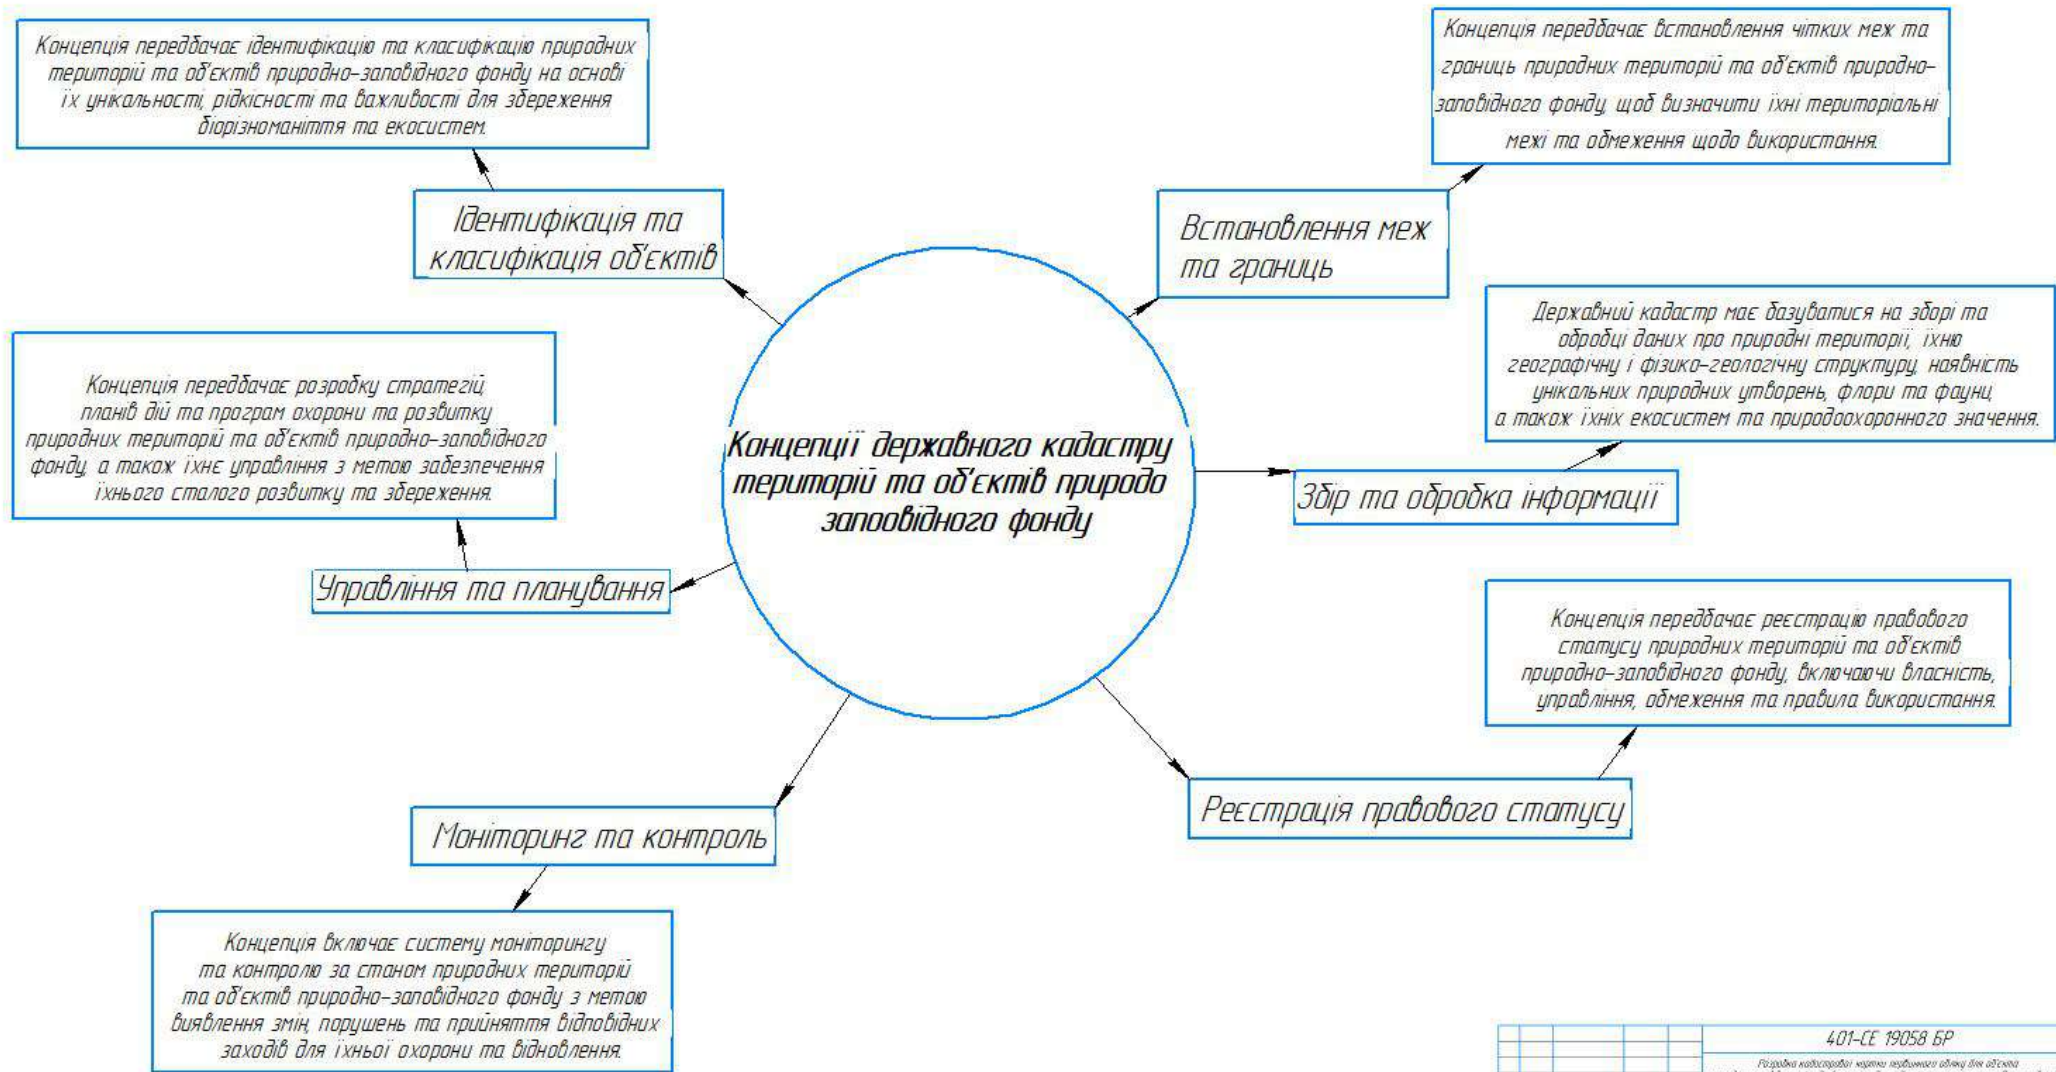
Концепція передбачає ідентифікацію та класифікацію природних територій та об'єктів природно-заповідного фонду на основі їх унікальності, рідкісності та важливості для збереження біорізноманіття та екосистем.

Ідентифікація та класифікація об'єктів

Концепція передбачає встановлення чітких меж та границь природних територій та об'єктів природно-заповідного фонду, щоб визначити їхні територіальні межі та обмеження щодо використання.

Встановлення меж та границь

Державний кадастр має базуватися на зборі та обробці даних про природні території, їхню географічну і фізико-геологічну структуру, наявність унікальних природних утворень, флори та фауни, а також їхніх екосистем та природоохоронного значення.

Концепція передбачає розробку стратегій, планів дій та програм охорони та розвитку природних територій та об'єктів природно-заповідного фонду, а також їхнє управління з метою забезпечення їхнього сталого розвитку та збереження.

Концепції державного кадастру територій та об'єктів природо заповідного фонду

Збір та обробка інформації

Управління та планування

Концепція передбачає реєстрацію правового статусу природних територій та об'єктів природно-заповідного фонду, включаючи власність, управління, обмеження та правила використання.

Реєстрація правового статусу

Моніторинг та контроль

Концепція включає систему моніторингу та контролю за станом природних територій та об'єктів природно-заповідного фонду з метою виявлення змін, порушень та прийняття відповідних заходів для їхньої охорони та відновлення.

401-СЕ 19058 БР

Розробка кадастрової карти первинного обліку для об'єкта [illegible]